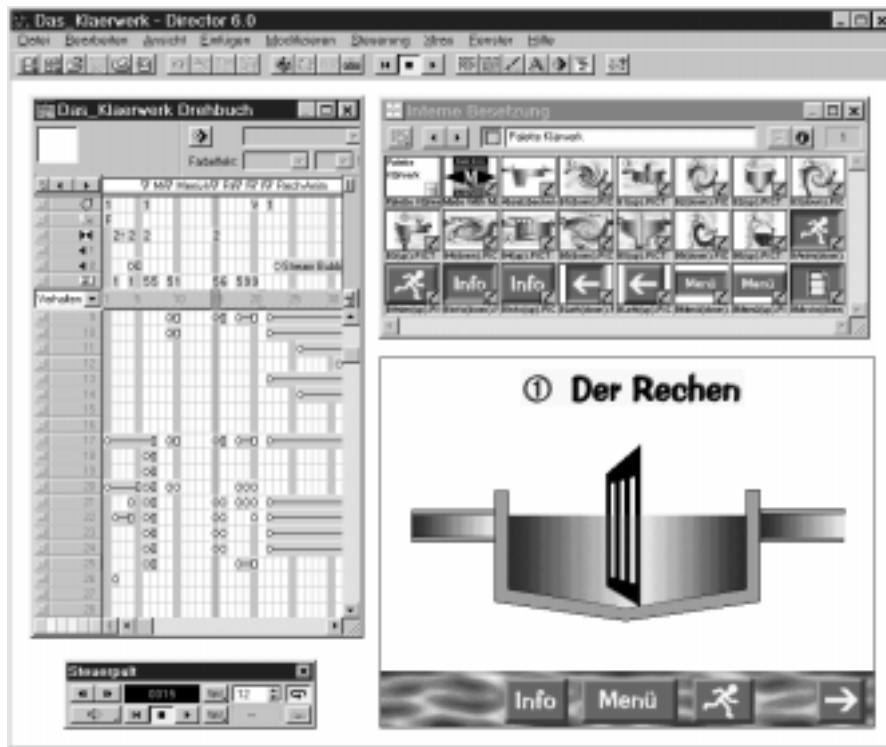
Das_Klaerwerk - Director 6.0

Datei Bearbeiten Ansicht Einfügen Modifizieren Steuerung Xtras Fenster Hilfe

Das_Klaerwerk Drehbuch

Farbeffekt

Verhalten

Interne Besetzung

Palette Klarwerk

Info

Info

Menü

Menü

① Der Rechen

Info

Menü

Steuerpult

0015

12